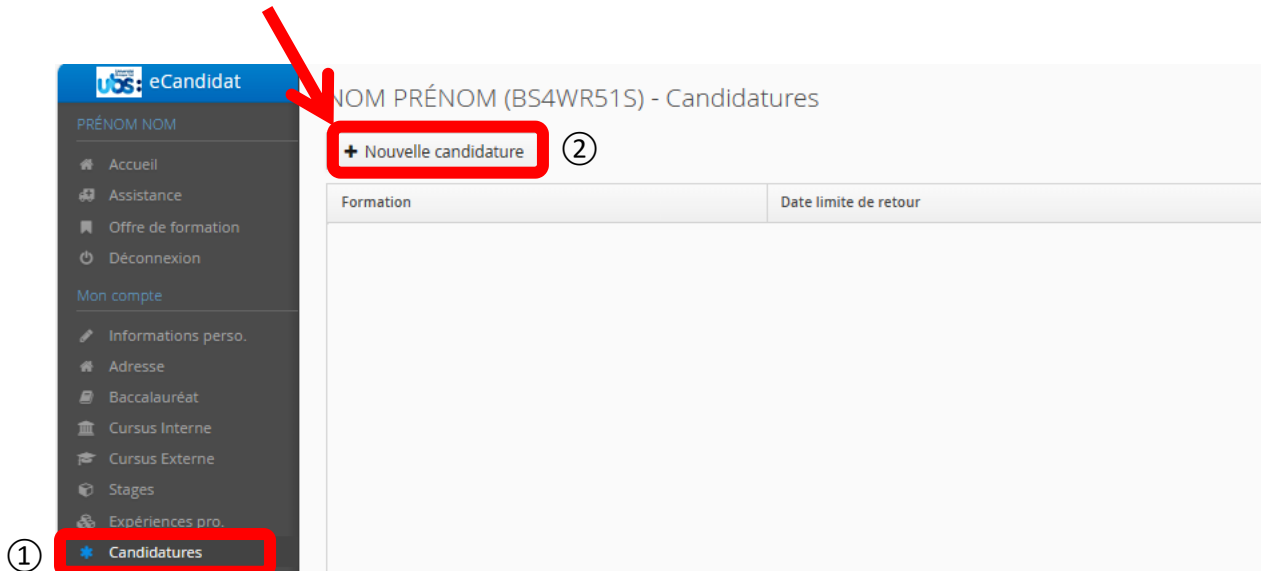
ubs eCandidat

PRÉNOM NOM

Accueil
Assistance
Offre de formation
Déconnexion

Mon compte

Informations perso.
Adresse
Baccalauréat
Cursus Interne
Cursus Externe
Stages
Expériences pro.
① Candidatures

NOM PRÉNOM (BS4WR51S) - Candidatures

+ Nouvelle candidature ②

| Formation | Date limite de retour |
|---|---|